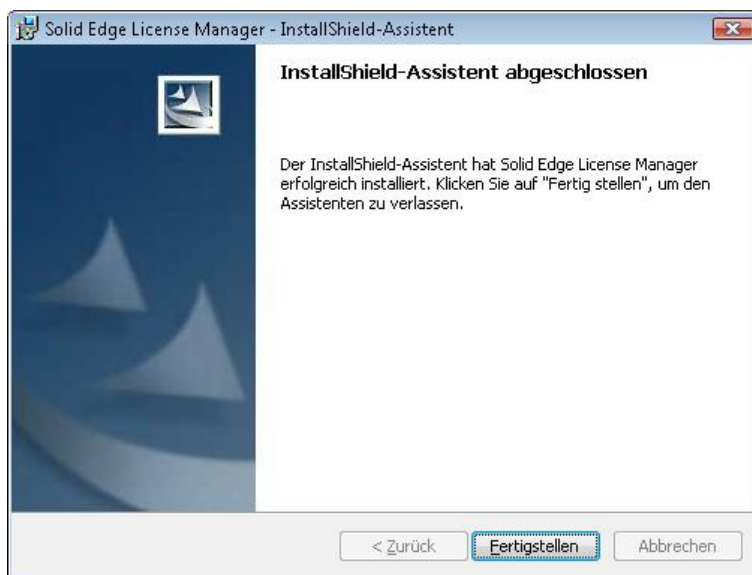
Solid Edge License Manager - InstallShield-Assistent

InstallShield-Assistent abgeschlossen

Der InstallShield-Assistent hat Solid Edge License Manager erfolgreich installiert. Klicken Sie auf "Fertig stellen", um den Assistenten zu verlassen.

< Zurück Fertigstellen Abbrechen